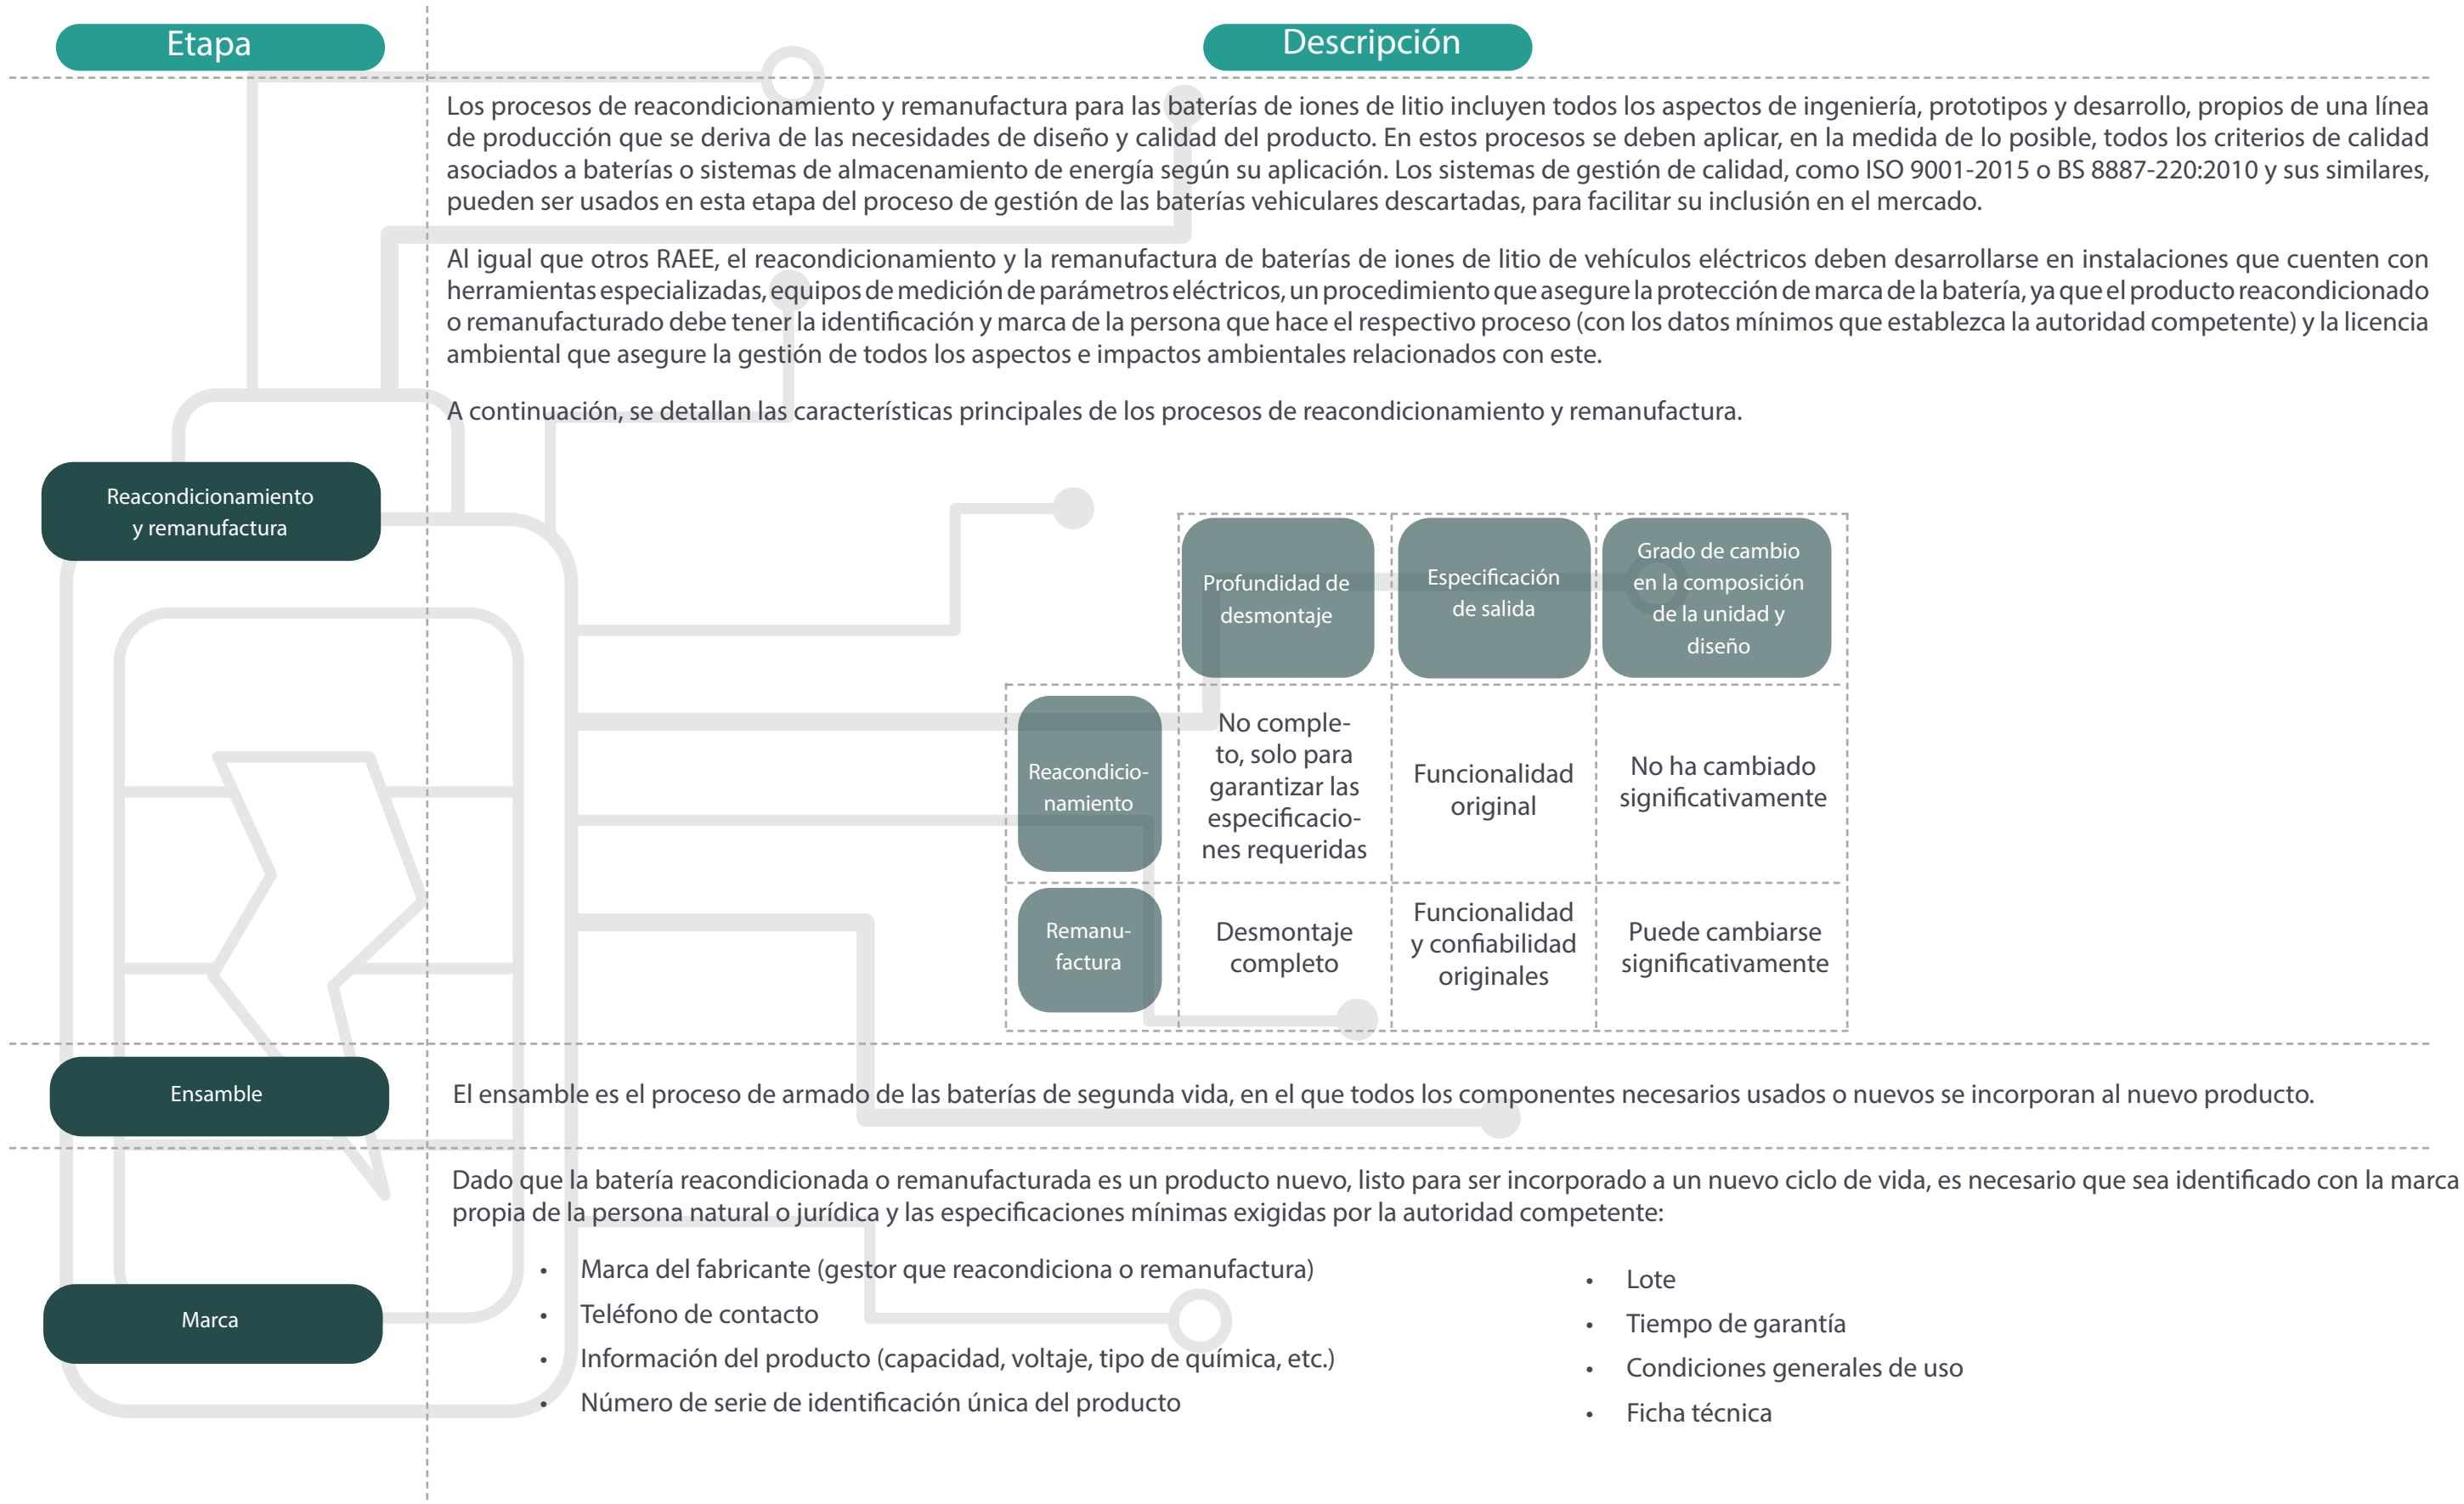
Etapa

Descripción

Reacondicionamiento y remanufactura

Los procesos de reacondicionamiento y remanufactura para las baterías de iones de litio incluyen todos los aspectos de ingeniería, prototipos y desarrollo, propios de una línea de producción que se deriva de las necesidades de diseño y calidad del producto. En estos procesos se deben aplicar, en la medida de lo posible, todos los criterios de calidad asociados a baterías o sistemas de almacenamiento de energía según su aplicación. Los sistemas de gestión de calidad, como ISO 9001-2015 o BS 8887-220:2010 y sus similares, pueden ser usados en esta etapa del proceso de gestión de las baterías vehiculares descartadas, para facilitar su inclusión en el mercado.

Al igual que otros RAEE, el reacondicionamiento y la remanufactura de baterías de iones de litio de vehículos eléctricos deben desarrollarse en instalaciones que cuenten con herramientas especializadas, equipos de medición de parámetros eléctricos, un procedimiento que asegure la protección de marca de la batería, ya que el producto reacondicionado o remanufacturado debe tener la identificación y marca de la persona que hace el respectivo proceso (con los datos mínimos que establezca la autoridad competente) y la licencia ambiental que asegure la gestión de todos los aspectos e impactos ambientales relacionados con este.

A continuación, se detallan las características principales de los procesos de reacondicionamiento y remanufactura.

| | Profundidad de desmontaje | Especificación de salida | Grado de cambio en la composición de la unidad y diseño |
|---|---|---|---|
| Reacondicionamiento | No completo, solo para garantizar las especificaciones requeridas | Funcionalidad original | No ha cambiado significativamente |
| Remanufactura | Desmontaje completo | Funcionalidad y confiabilidad originales | Puede cambiarse significativamente |

Ensamble

El ensamble es el proceso de armado de las baterías de segunda vida, en el que todos los componentes necesarios usados o nuevos se incorporan al nuevo producto.

Marca

Dado que la batería reacondicionada o remanufacturada es un producto nuevo, listo para ser incorporado a un nuevo ciclo de vida, es necesario que sea identificado con la marca propia de la persona natural o jurídica y las especificaciones mínimas exigidas por la autoridad competente:

• Marca del fabricante (gestor que reacondiciona o remanufactura)
• Teléfono de contacto
• Información del producto (capacidad, voltaje, tipo de química, etc.)
• Número de serie de identificación única del producto

• Lote
• Tiempo de garantía
• Condiciones generales de uso
• Ficha técnica